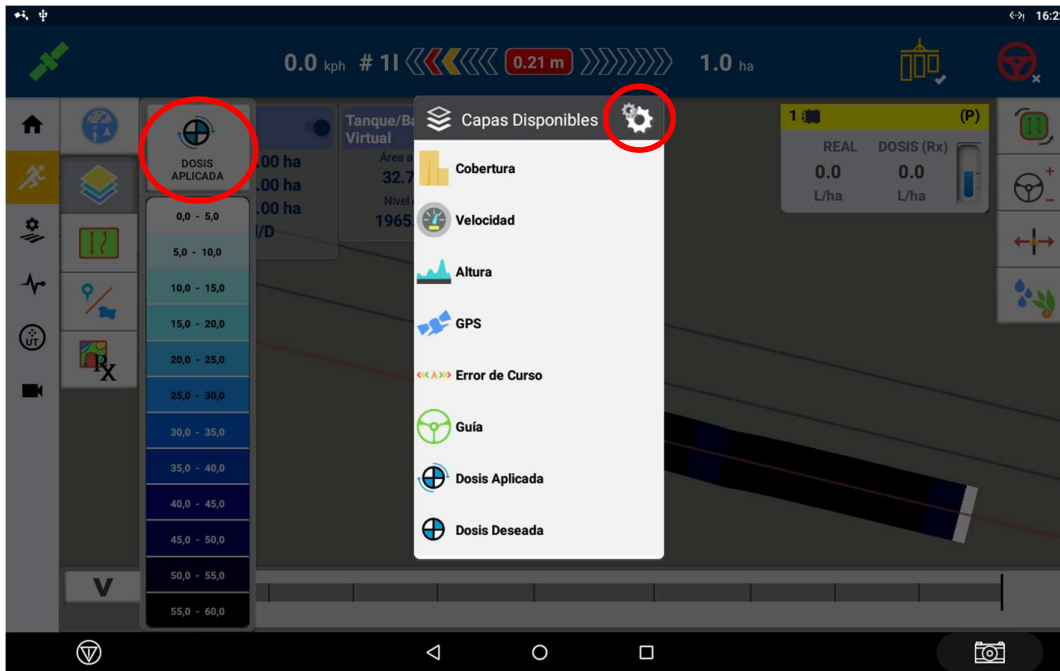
16:2

0.0 kph # 1I 0.21 m 1.0 ha

DOSIS APLICADA

0,0 - 5,0
5,0 - 10,0
10,0 - 15,0
15,0 - 20,0
20,0 - 25,0
25,0 - 30,0
30,0 - 35,0
35,0 - 40,0
40,0 - 45,0
45,0 - 50,0
50,0 - 55,0
55,0 - 60,0

.00 ha
.00 ha
.00 ha
/D

Tanque/Ba
Virtual
Área a
32.7
Nivel
1965

Capas Disponibles

Cobertura
Velocidad
Altura
GPS
Error de Curso
Guía
Dosis Aplicada
Dosis Deseada

1 (P)
REAL DOSIS (Rx)
0.0 0.0
L/ha L/ha

V